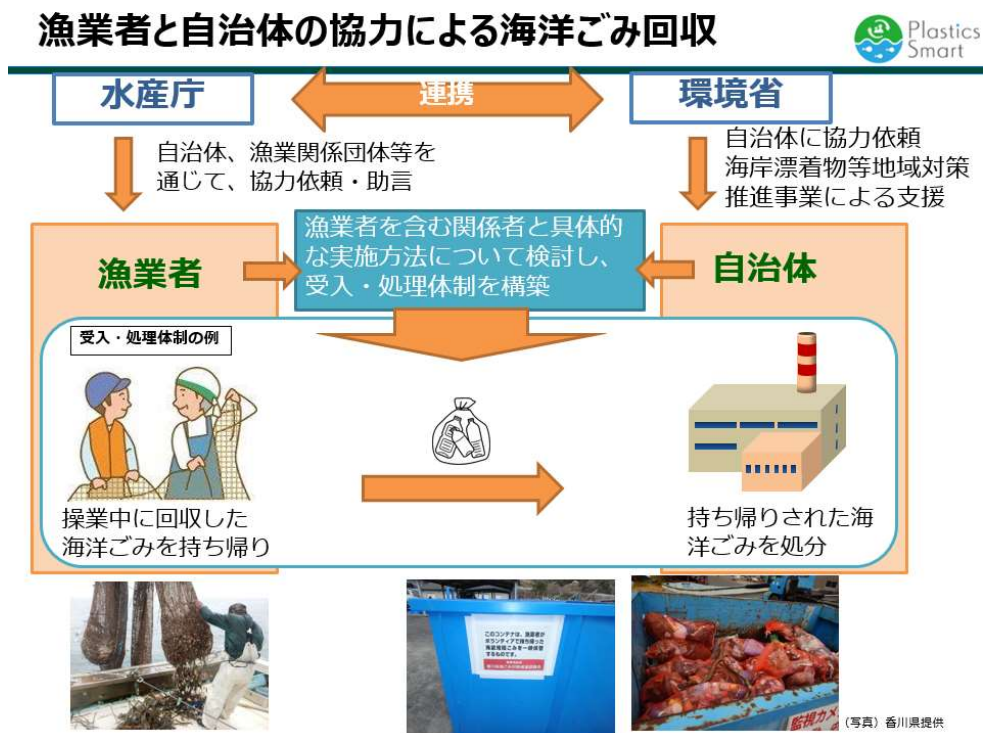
漁業者と自治体の協力による海洋ごみ回収

Plastics Smart

水産庁

連携

環境省

自治体、漁業関係団体等を通じて、協力依頼・助言

自治体に協力依頼
海岸漂着物等地域対策推進事業による支援

漁業者

漁業者を含む関係者と具体的な実施方法について検討し、受入・処理体制を構築

自治体

受入・処理体制の例

操業中に回収した海洋ごみを持ち帰り

持ち帰りされた海洋ごみを処分

このコンテナは、漁業者がボランティアで持ち帰った海底堆積ごみを一時保管するものです。

監視カメ

（写真）香川県提供